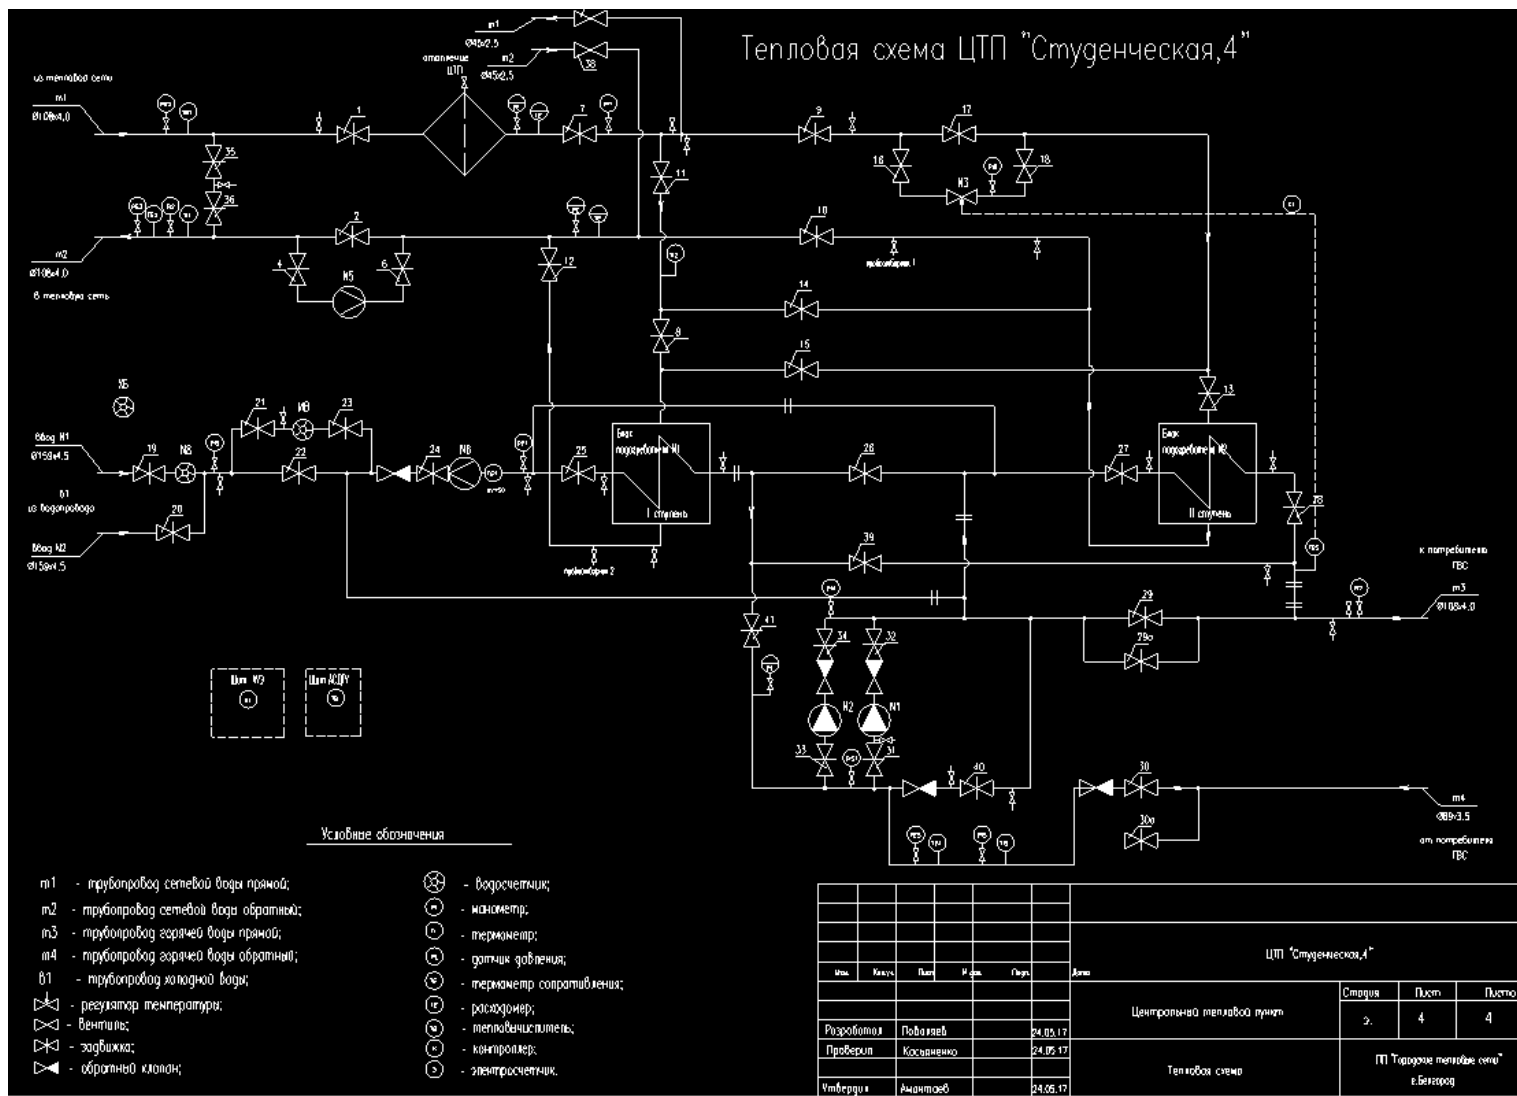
Тепловая схема ЦТП "Студенческая,4"

из тепловой сети
т1
Ø108х4,0

т2
Ø108х4,0
в тепловую сеть

т1
Ø48х2,5
т2
Ø45х2,5
отопление ЦТП

38

1 2 4 5 6 7 9 10 11 12 14 15 16 17 18 35 36 8 13 К3 К5

ввод №1
Ø159х4,5
в1
из водопровода
ввод №2
Ø159х4,5

19 20 21 22 23 24 25 26 27 28 29 29а 30 30а 31 32 33 34 39 40 41

Бак подогреватель №1
I ступень
Бак подогреватель №2
II ступень

Н1 Н2 Н8 Х5

к потребителю ГВС
т3
Ø108х4,0

т4
Ø89х3,5
от потребителя ГВС

Щит №9
Щит АСДУ

Условные обозначения

т1 - трубопровод сетевой воды прямой;
т2 - трубопровод сетевой воды обратный;
т3 - трубопровод горячей воды прямой;
т4 - трубопровод горячей воды обратный;
в1 - трубопровод холодной воды;
- регулятор температуры;
- вентиль;
- задвижка;
- обратный клапан;

- водосчетчик;
- манометр;
- термометр;
- датчик давления;
- термометр сопротивления;
- расходомер;
- тепловычислитель;
- контроллер;
- электросчетчик.

| Изм. | Кол.уч. | Лист | № док. | Подп. | Дата | ЦТП "Студенческая,4" | | |
|---|---|---|---|---|---|---|---|---|
| | | | | | | Центральный тепловой пункт | Стадия | Лист | Листов |
| Разработал | Поваляев | | | 24.05.17 | | | э. | 4 | 4 |
| Проверил | Косьяненко | | | 24.05.17 | | Тепловая схема | ГП "Городские тепловые сети" г.Белгород | | |
| Утвердил | Амантаев | | | 24.05.17 | | | | | |